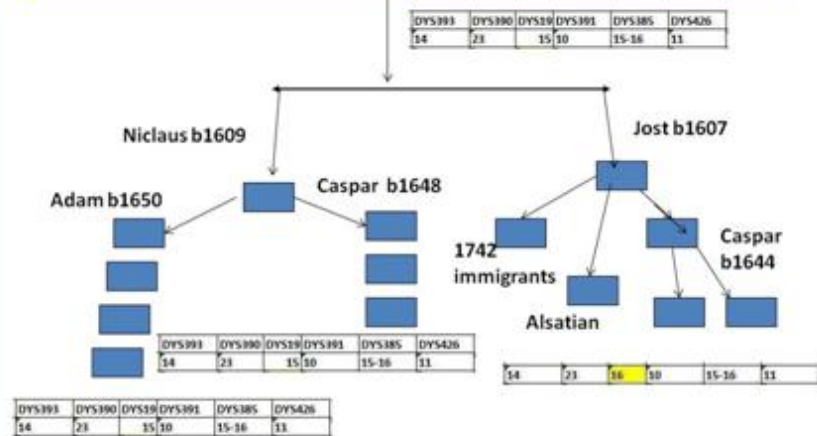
| DYS393 | DYS390 | DYS19 | DYS391 | DYS385 | DYS426 |
|---|---|---|---|---|---|
| 14 | 23 | 15 | 10 | 15-16 | 11 |

Niclaus b1609

Jost b1607

Adam b1650

Caspar b1648

1742 immigrants

Caspar b1644

Alsatian

| DYS393 | DYS390 | DYS19 | DYS391 | DYS385 | DYS426 |
|---|---|---|---|---|---|
| 14 | 23 | 15 | 10 | 15-16 | 11 |

| 14 | 23 | 16 | 10 | 15-16 | 11 |
|---|---|---|---|---|---|

| DYS393 | DYS390 | DYS19 | DYS391 | DYS385 | DYS426 |
|---|---|---|---|---|---|
| 14 | 23 | 15 | 10 | 15-16 | 11 |